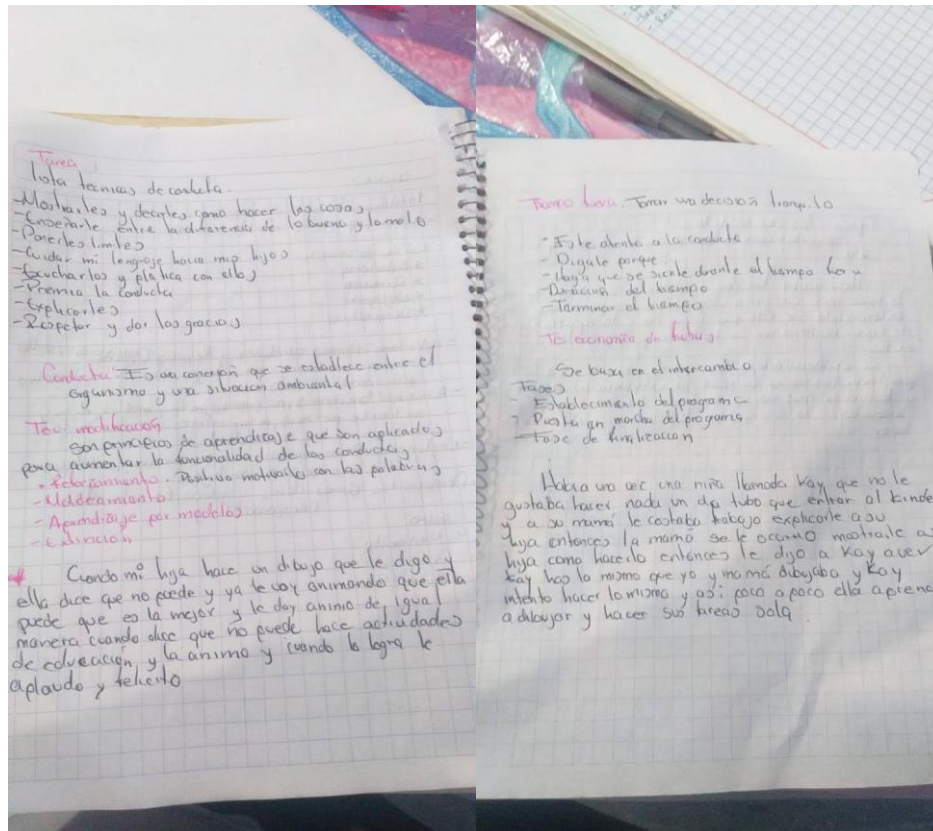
Tarea
lista tecnicas de conducta.
-Mostrarles y decirles como hacer las cosas.
-Enseñarle entre la diferencia de lo bueno y lo malo
-Ponerles limites
-Cuidar mi lenguaje hacia mis hijos
-Escucharlos y platicar con ellos
-Premia la conducta
-Explicarles
-Respetar y dar las gracias

Conducta: Es una conexión que se establece entre el organismo y una situación ambiental

Tec. modificación
son principios de aprendizaje que son aplicados para aumentar la funcionalidad de las conductas.
-Reforzamiento: Positivo motivarlos con las palabras
-Moldeamiento
-Aprendizaje por modelos
-Extinción

Cuando mi hija hace un dibujo que le digo y ella dice que no puede y ya le voy animando que ella puede que es la mejor y le doy animo de igual manera cuando dice que no puede hacer actividades de educación, y la animo y cuando lo logra le aplaudo y felicito

Tarea hora: Tomar una decisión tiempo fuera

-Este atento a la conducta
-Digale porque
-Haga que se siente durante el tiempo fuera
-Duración del tiempo
-Terminar el tiempo

TS economía de fichas

Se basa en el intercambio
Fases
-Establecimiento del programa
-Puesta en marcha del programa
-Fase de finalización

Habia una vez una niña llamada Kay que no le gustaba hacer nada un dia tubo que entrar al kinder y a su mamá le costaba trabajo explicarle a su hija entonces la mamá se le ocurrio mostrarle a su hija como hacerlo entonces le dijo a Kay a ver Kay has lo mismo que yo y mamá dibujaba y Kay intento hacer lo mismo y así poco a poco ella aprendio a dibujar y hacer sus tareas sola